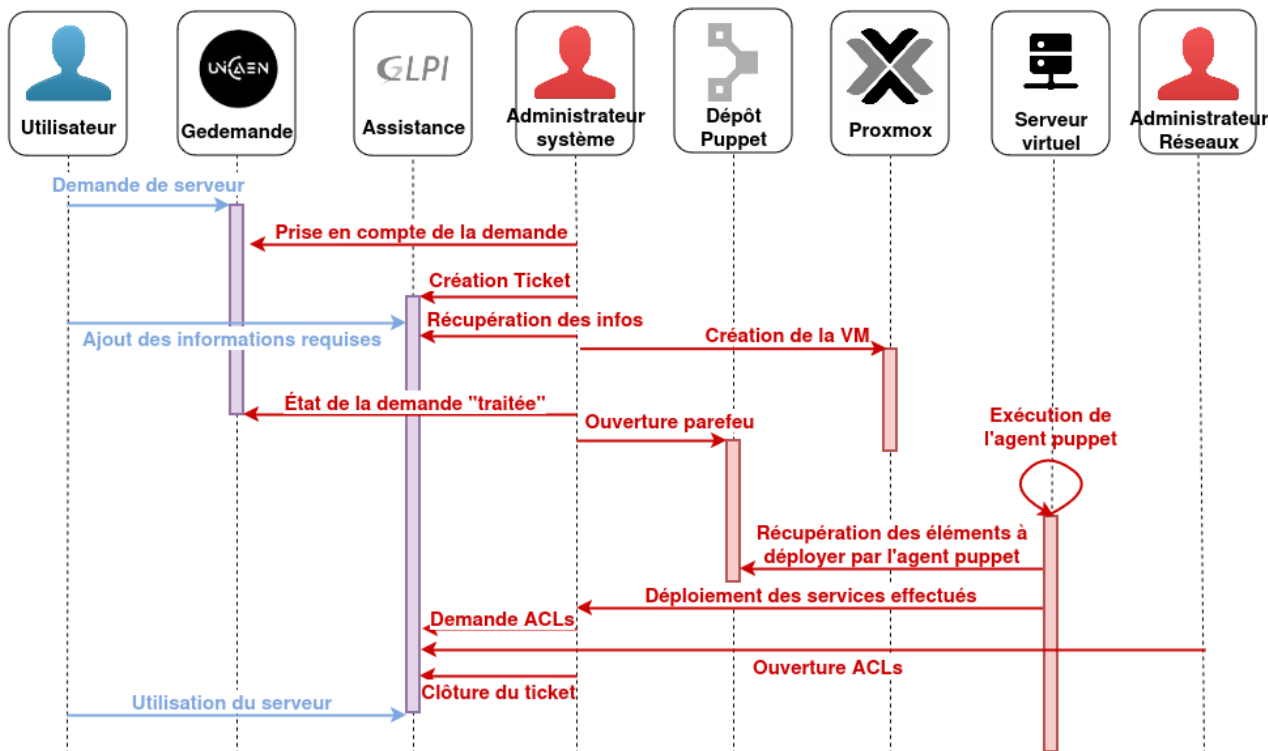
Utilisateur

UNICAEN
Gedemande

GLPI
Assistance

Administrateur système

Dépôt Puppet

Proxmox

Serveur virtuel

Administrateur Réseaux

Demande de serveur

Prise en compte de la demande

Création Ticket

Récupération des infos

Ajout des informations requises

Création de la VM

État de la demande "traitée"

Ouverture parefeu

Exécution de l'agent puppet

Récupération des éléments à déployer par l'agent puppet

Déploiement des services effectués

Demande ACLs

Ouverture ACLs

Clôture du ticket

Utilisation du serveur